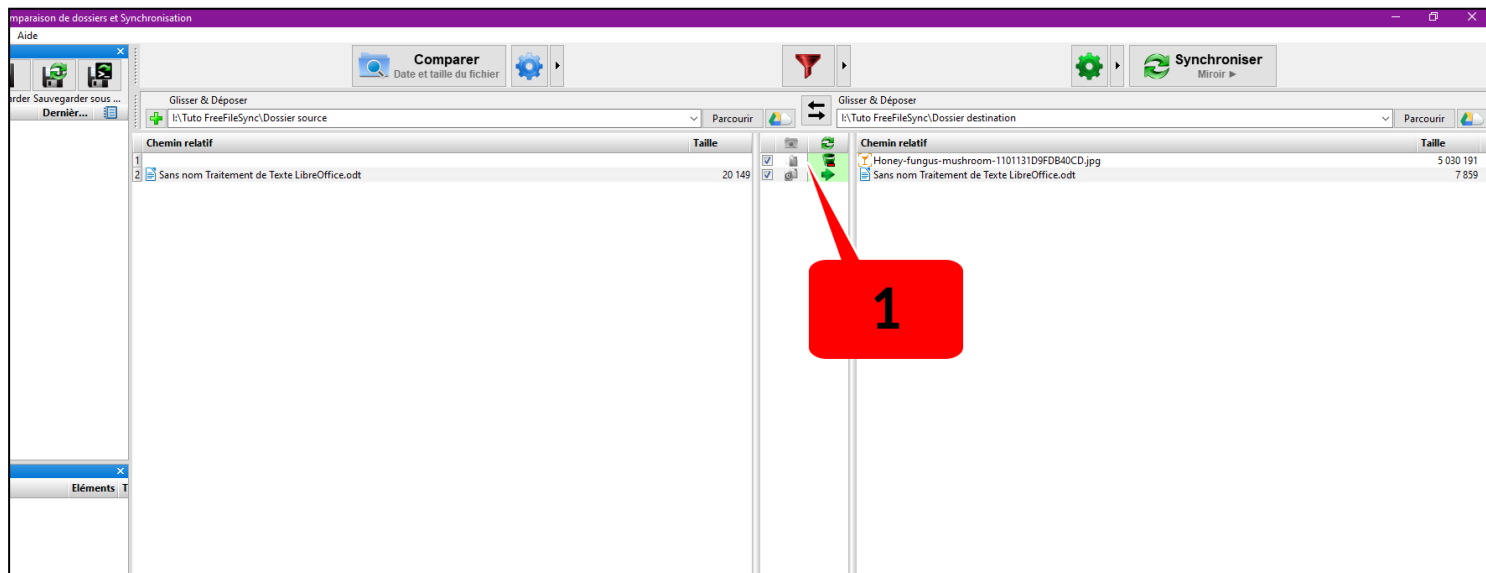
mparaison de dossiers et Synchronisation

Aide

arder Sauvegarder sous ...

Dernièr...

Comparer
Date et taille du fichier

Synchroniser
Miroir ►

Glisser & Déposer
I:\Tuto FreeFileSync\Dossier source
Parcourir

Glisser & Déposer
I:\Tuto FreeFileSync\Dossier destination
Parcourir

| | Chemin relatif | Taille |
|---|---|---|
| 1 | | |
| 2 | Sans nom Traitement de Texte LibreOffice.odt | 20 149 |

| Chemin relatif | Taille |
|---|---|
| Honey-fungus-mushroom-1101131D9FDB40CD.jpg | 5 030 191 |
| Sans nom Traitement de Texte LibreOffice.odt | 7 859 |

1

Eléments T